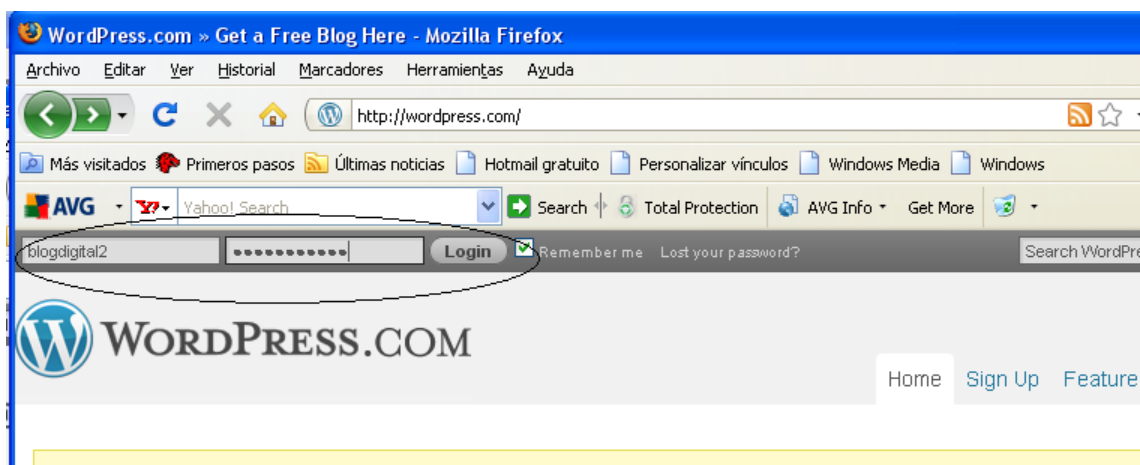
WordPress.com » Get a Free Blog Here - Mozilla Firefox

Archivo Editar Ver Historial Marcadores Herramientas Ayuda

http://wordpress.com/

Más visitados Primeros pasos Últimas noticias Hotmail gratuito Personalizar vínculos Windows Media Windows

AVG Yahoo! Search Search Total Protection AVG Info Get More

blogdigital2 •••••••••••• Login Remember me Lost your password? Search WordPre

WordPress.com

Home Sign Up Feature